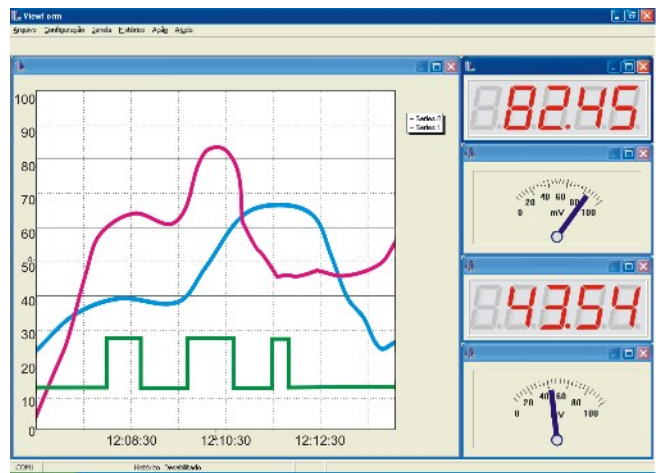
View Form

Arquivo Configuração Janela Histórico Ação Ajuda

100
90
80
70
60
50
40
30
20
10
0

12:08:30 12:10:30 12:12:30

Series 0
Series 1

82.45

0 20 40 60 80 100 mV

43.54

0 20 40 60 80 100 mV

COM1 Histórico Desabilitado